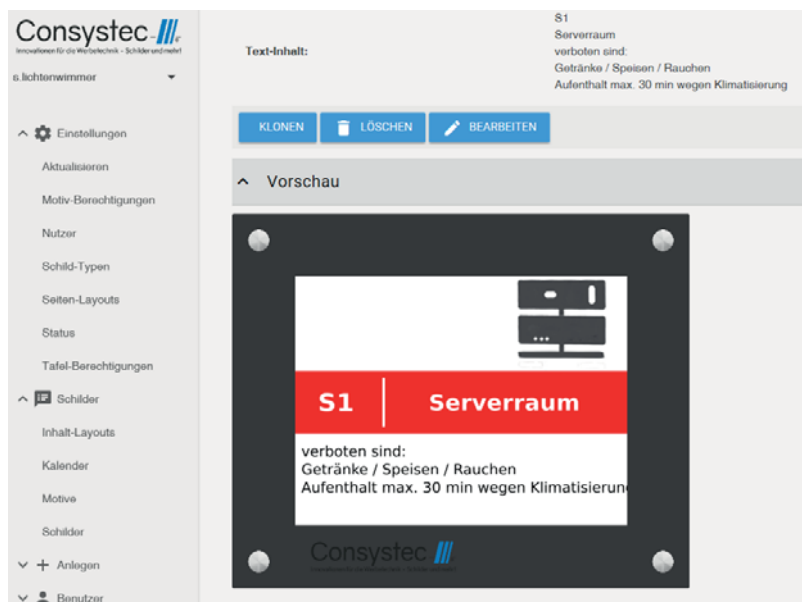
Consystec
Innovationen für die Werbetechnik - Schilder und mehr!

s.lichtenwimmer

Einstellungen
Aktualisieren
Motiv-Berechtigungen
Nutzer
Schild-Typen
Seiten-Layouts
Status
Tafel-Berechtigungen
Schilder
Inhalt-Layouts
Kalender
Motive
Schilder
Anlegen
Benutzer

Text-Inhalt:
S1
Serverraum
verboten sind:
Getränke / Speisen / Rauchen
Aufenthalt max. 30 min wegen Klimatisierung

KLONEN
LÖSCHEN
BEARBEITEN

Vorschau

S1
Serverraum
verboten sind:
Getränke / Speisen / Rauchen
Aufenthalt max. 30 min wegen Klimatisierung

Consystec
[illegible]